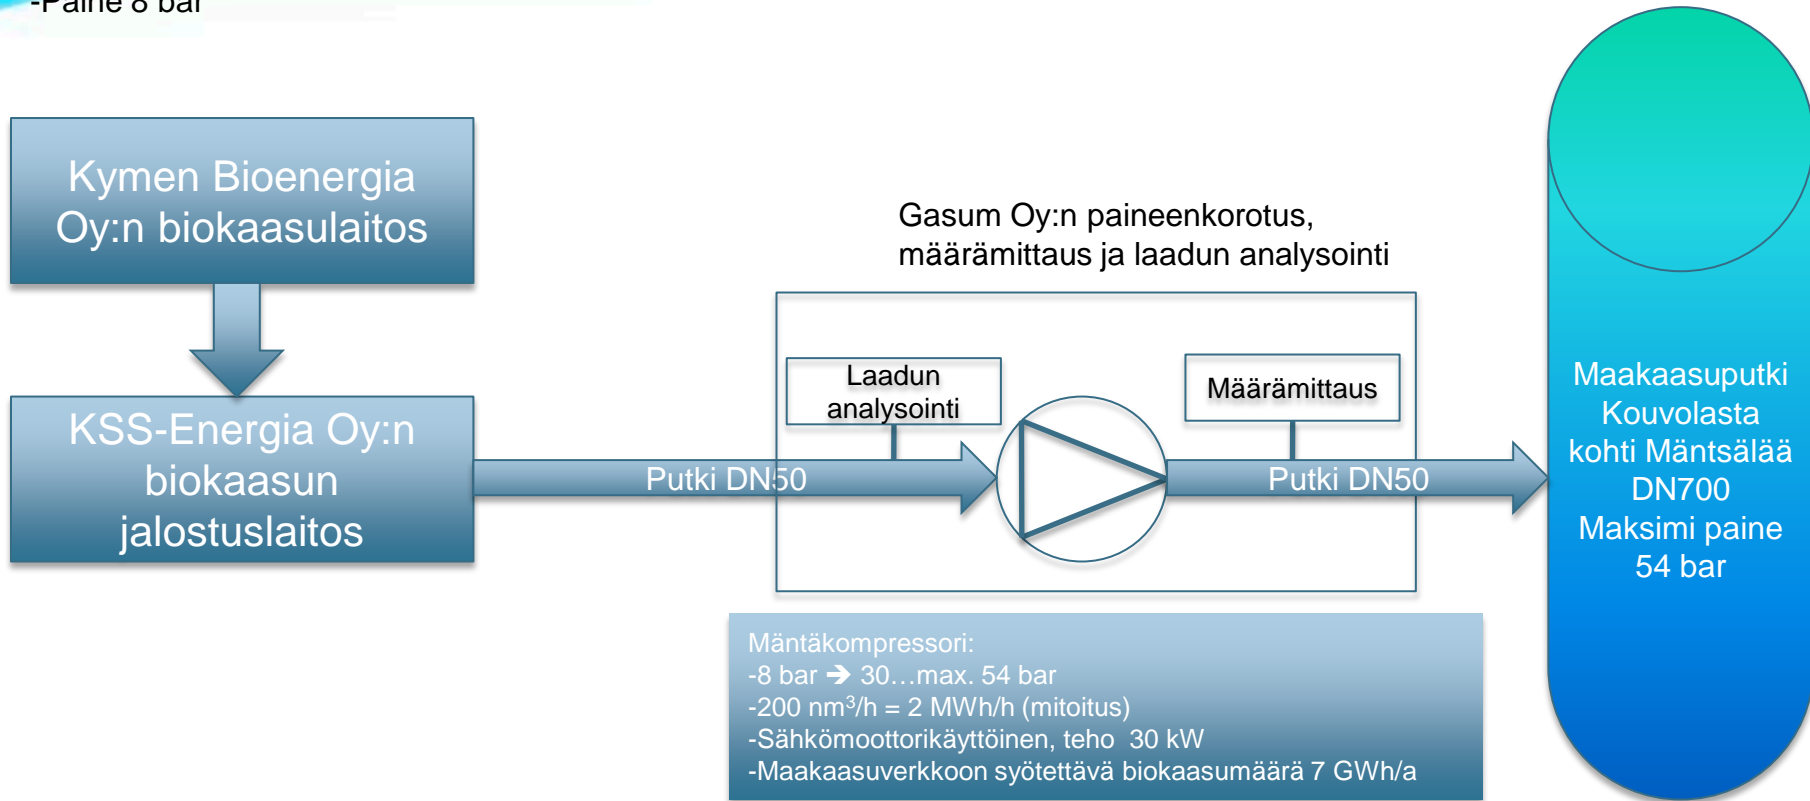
-Paine 8 bar

Kymen Bioenergia Oy:n biokaasulaitos

KSS-Energia Oy:n biokaasun jalostuslaitos

Gasum Oy:n paineenkorotus, määrämittaus ja laadun analysointi

Laadun analysointi

Määrämittaus

Putki DN50

Putki DN50

Maakaasuputki Kouvolasta kohti Mäntsälää DN700 Maksimi paine 54 bar

Mäntäkompressori:
-8 bar ➔ 30…max. 54 bar
-200 nm$^3$/h = 2 MWh/h (mitoitus)
-Sähkömoottorikäyttöinen, teho 30 kW
-Maakaasuverkkoon syötettävä biokaasumäärä 7 GWh/a